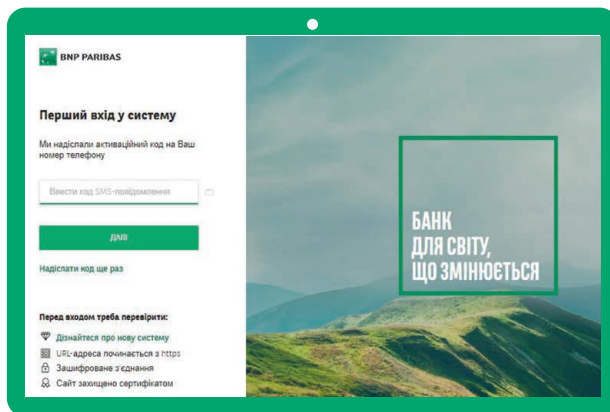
BNP PARIBAS

Перший вхід у систему

Ми надіслали активаційний код на Ваш номер телефону

Ввести код SMS-повідомлення

ДАЛІ

Надіслати код ще раз

Перед входом треба перевірити:

Дізнайтеся про нову систему

URL-адреса починається з https

Зашифроване з'єднання

Сайт захищено сертифікатом

БАНК ДЛЯ СВІТУ, ЩО ЗМІНЮЄТЬСЯ